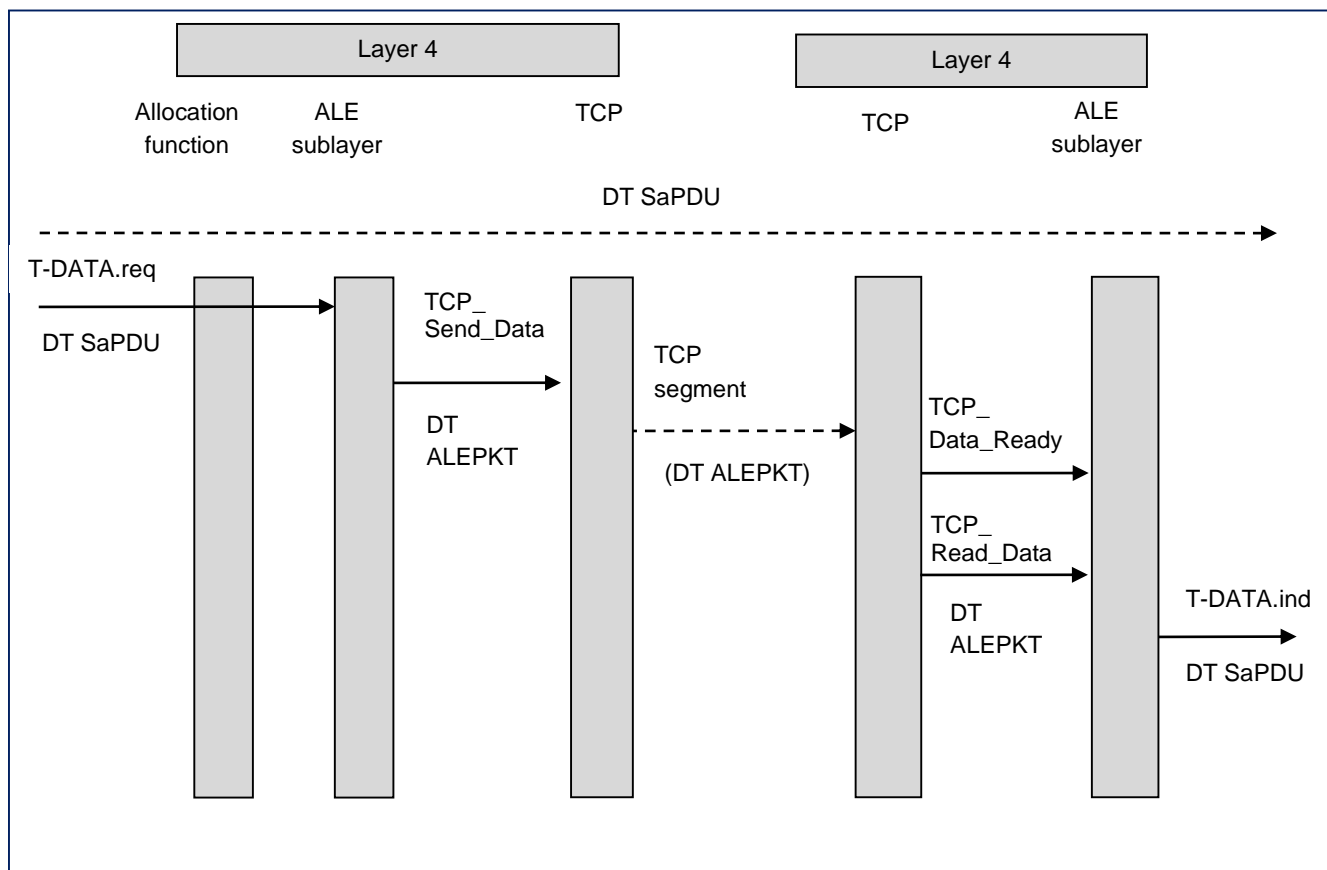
Layer 4

Layer 4

Allocation function

ALE sublayer

TCP

TCP

ALE sublayer

DT SaPDU

T-DATA.req

DT SaPDU

TCP_ Send_Data

DT ALEPKT

TCP segment

(DT ALEPKT)

TCP_ Data_Ready

TCP_ Read_Data

DT ALEPKT

T-DATA.ind

DT SaPDU